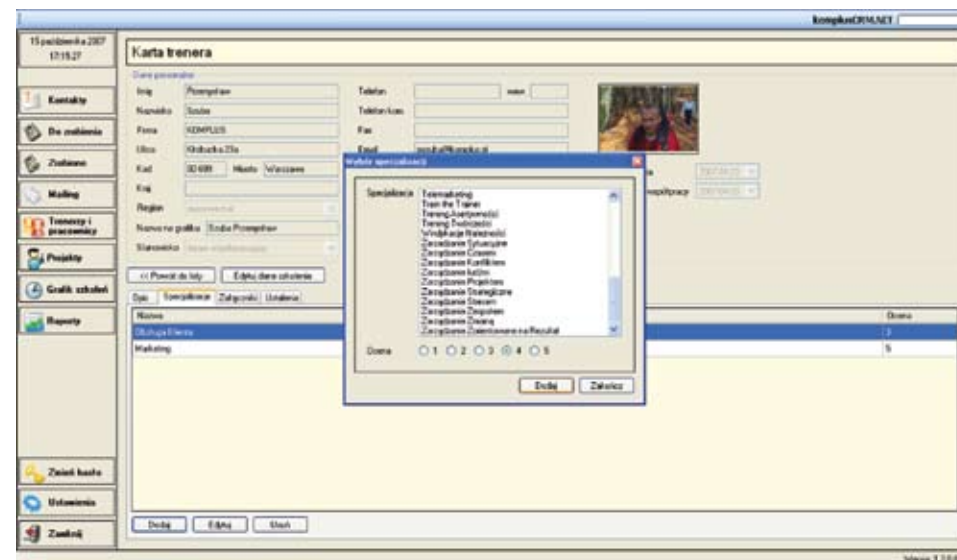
kompleoCRM.NET

15 października 2007 17:15:27

Kontakty

Do zrobienia

Zrobione

Mailing

Trenerzy i pracownicy

Projekty

Grafik szkoleń

Raporty

Zmień hasło

Ustawienia

Zamknij

Karta trenera

Dane personalne

Imię Przemysław

Nazwisko Szuba

Firma KOMPLUS

Ulica Kiełbaska 23a

Kod 02-690 Miasto Warszawa

Kraj

Region

Nazwa na grafiku Szuba Przemysław

Stanowisko

Telefon wew.

Telefon kom.

Fax

Email

<< Powrót do listy

Edytuj dane szkolenia

Opis Specjalizacje Załączniki Uwagi

Nazwa

Obsługa Klienta

Marketing

Ocena

3

5

Dodaj Edytuj Usuń

Wybór specjalizacji

Specjalizacja Telemarketing
Train the Trainer
Trening Asertywności
Trening Twórczości
Windykacja Należności
Zarządzanie Sytuacyjne
Zarządzanie Czasem
Zarządzanie Konfliktem
Zarządzanie ludźmi
Zarządzanie Projektem
Zarządzanie Strategiczne
Zarządzanie Stresem
Zarządzanie Zespołem
Zarządzanie Zmianą
Zarządzanie Zorientowane na Rezultat

Ocena ○1 ○2 ○3 ◉4 ○5

Dodaj Zakończ

Wersja 1.2.0